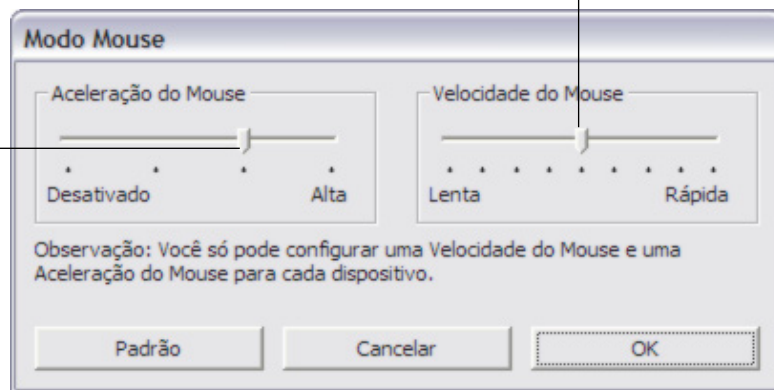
Modo Mouse

Aceleração do Mouse

Desativado

Alta

Velocidade do Mouse

Lenta

Rápida

Observação: Você só pode configurar uma Velocidade do Mouse e uma Aceleração do Mouse para cada dispositivo.

Padrão

Cancelar

OK